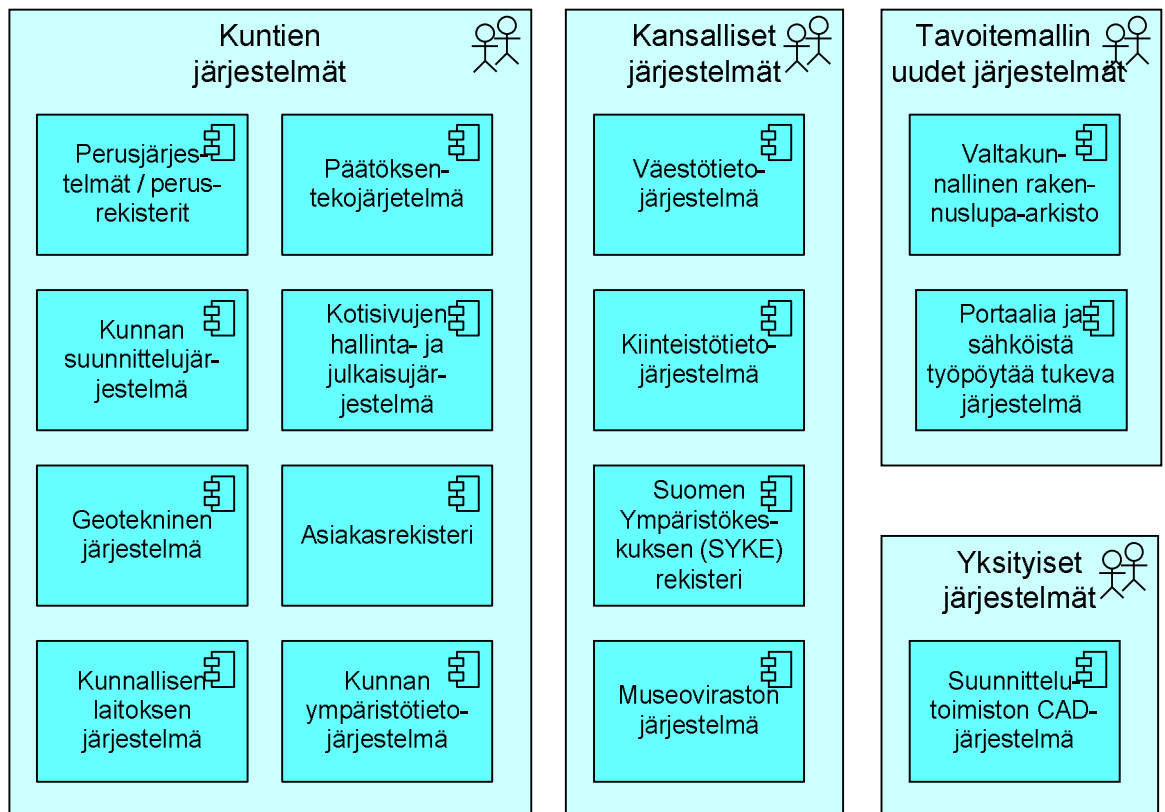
Kuntien järjestelmät

Perusjärjestelmät / perusrekisterit

Päätöksentekojärjetelmä

Kunnan suunnittelujärjestelmä

Kotisivujen hallinta- ja julkaisujärjestelmä

Geotekninen järjestelmä

Asiakasrekisteri

Kunnallisen laitoksen järjestelmä

Kunnan ympäristötietojärjestelmä

Kansalliset järjestelmät

Väestötietojärjestelmä

Kiinteistötietojärjestelmä

Suomen Ympäristökeskuksen (SYKE) rekisteri

Museoviraston järjestelmä

Tavoitemallin uudet järjestelmät

Valtakunnallinen rakennuslupa-arkisto

Portaalia ja sähköistä työpöytää tukeva järjestelmä

Yksityiset järjestelmät

Suunnittelutoimiston CAD-järjestelmä